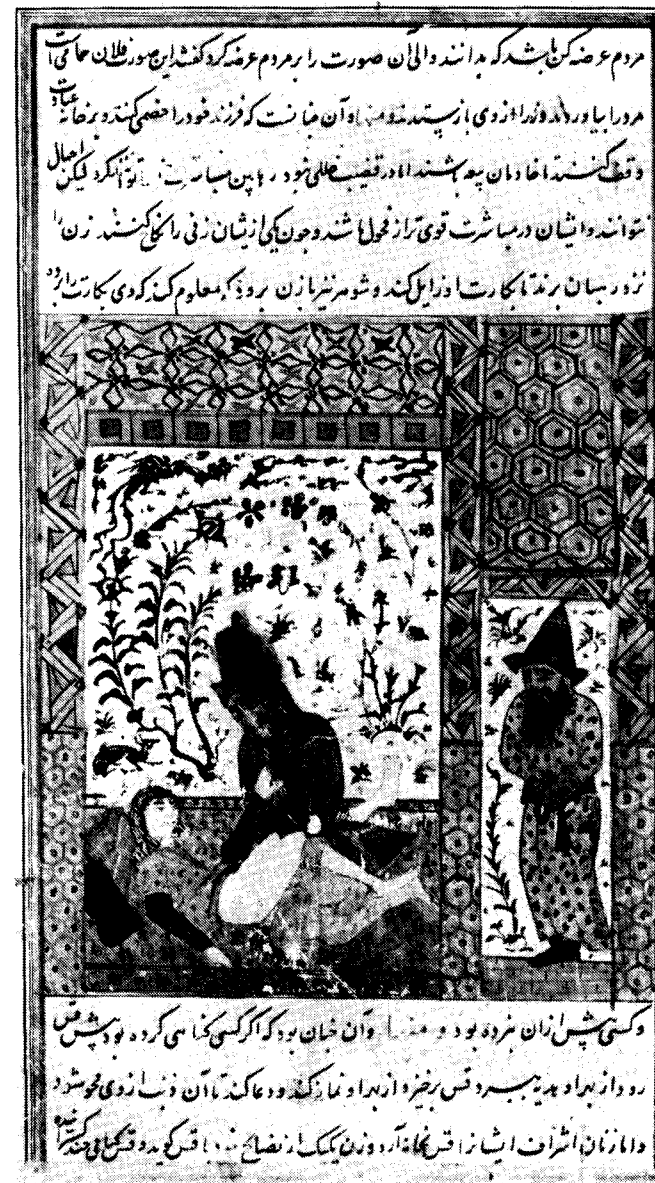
مردم عرضه کن باشد که بدانند والی آن صورت را بر مردم عرضه کرد کفتند این صورت فلان حاکم است

مرد را بیاورد و او را از وی بازپرسیدند و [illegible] آن جانب که فرزند خود را عضوی کند و بر خانه عبادت

وقف کنند خادمان به باشند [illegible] قضیب علی بود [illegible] لیکن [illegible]

نتوانند و ایشان در مباشرت قوی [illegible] شد و چون کی ایشان زنی را نکاح کنند زن را

نزد رهبان برند تا بکارت او زایل کند و شوهر نیز با زن برود که معلوم کند که وی بکارت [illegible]

و کسی پیش زان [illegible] بود و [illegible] و آن چنان بود که اگر کسی گناهی کرده بود پیش قس

رود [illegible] قس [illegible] از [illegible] و نماز کند و دعا کند تا آن ذنب از وی محو شود

و امازنان اشراف ایشان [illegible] نکاح آرد و زن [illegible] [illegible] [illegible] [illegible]